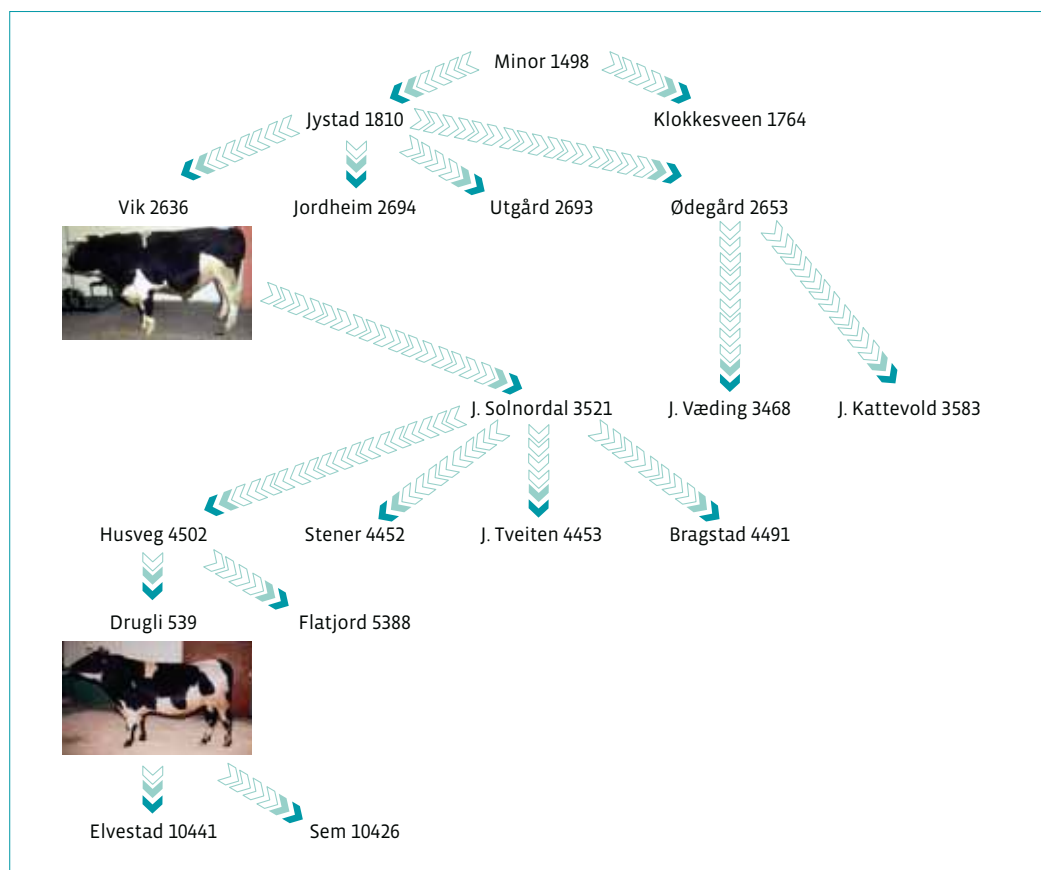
Minor 1498

Jystad 1810

Klokkesveen 1764

Vik 2636

Jordheim 2694

Utgård 2693

Ødegård 2653

J. Solnordal 3521

J. Væding 3468

J. Kattevold 3583

Husveg 4502

Stener 4452

J. Tveiten 4453

Bragstad 4491

Drugli 539

Flatjord 5388

Elvestad 10441

Sem 10426